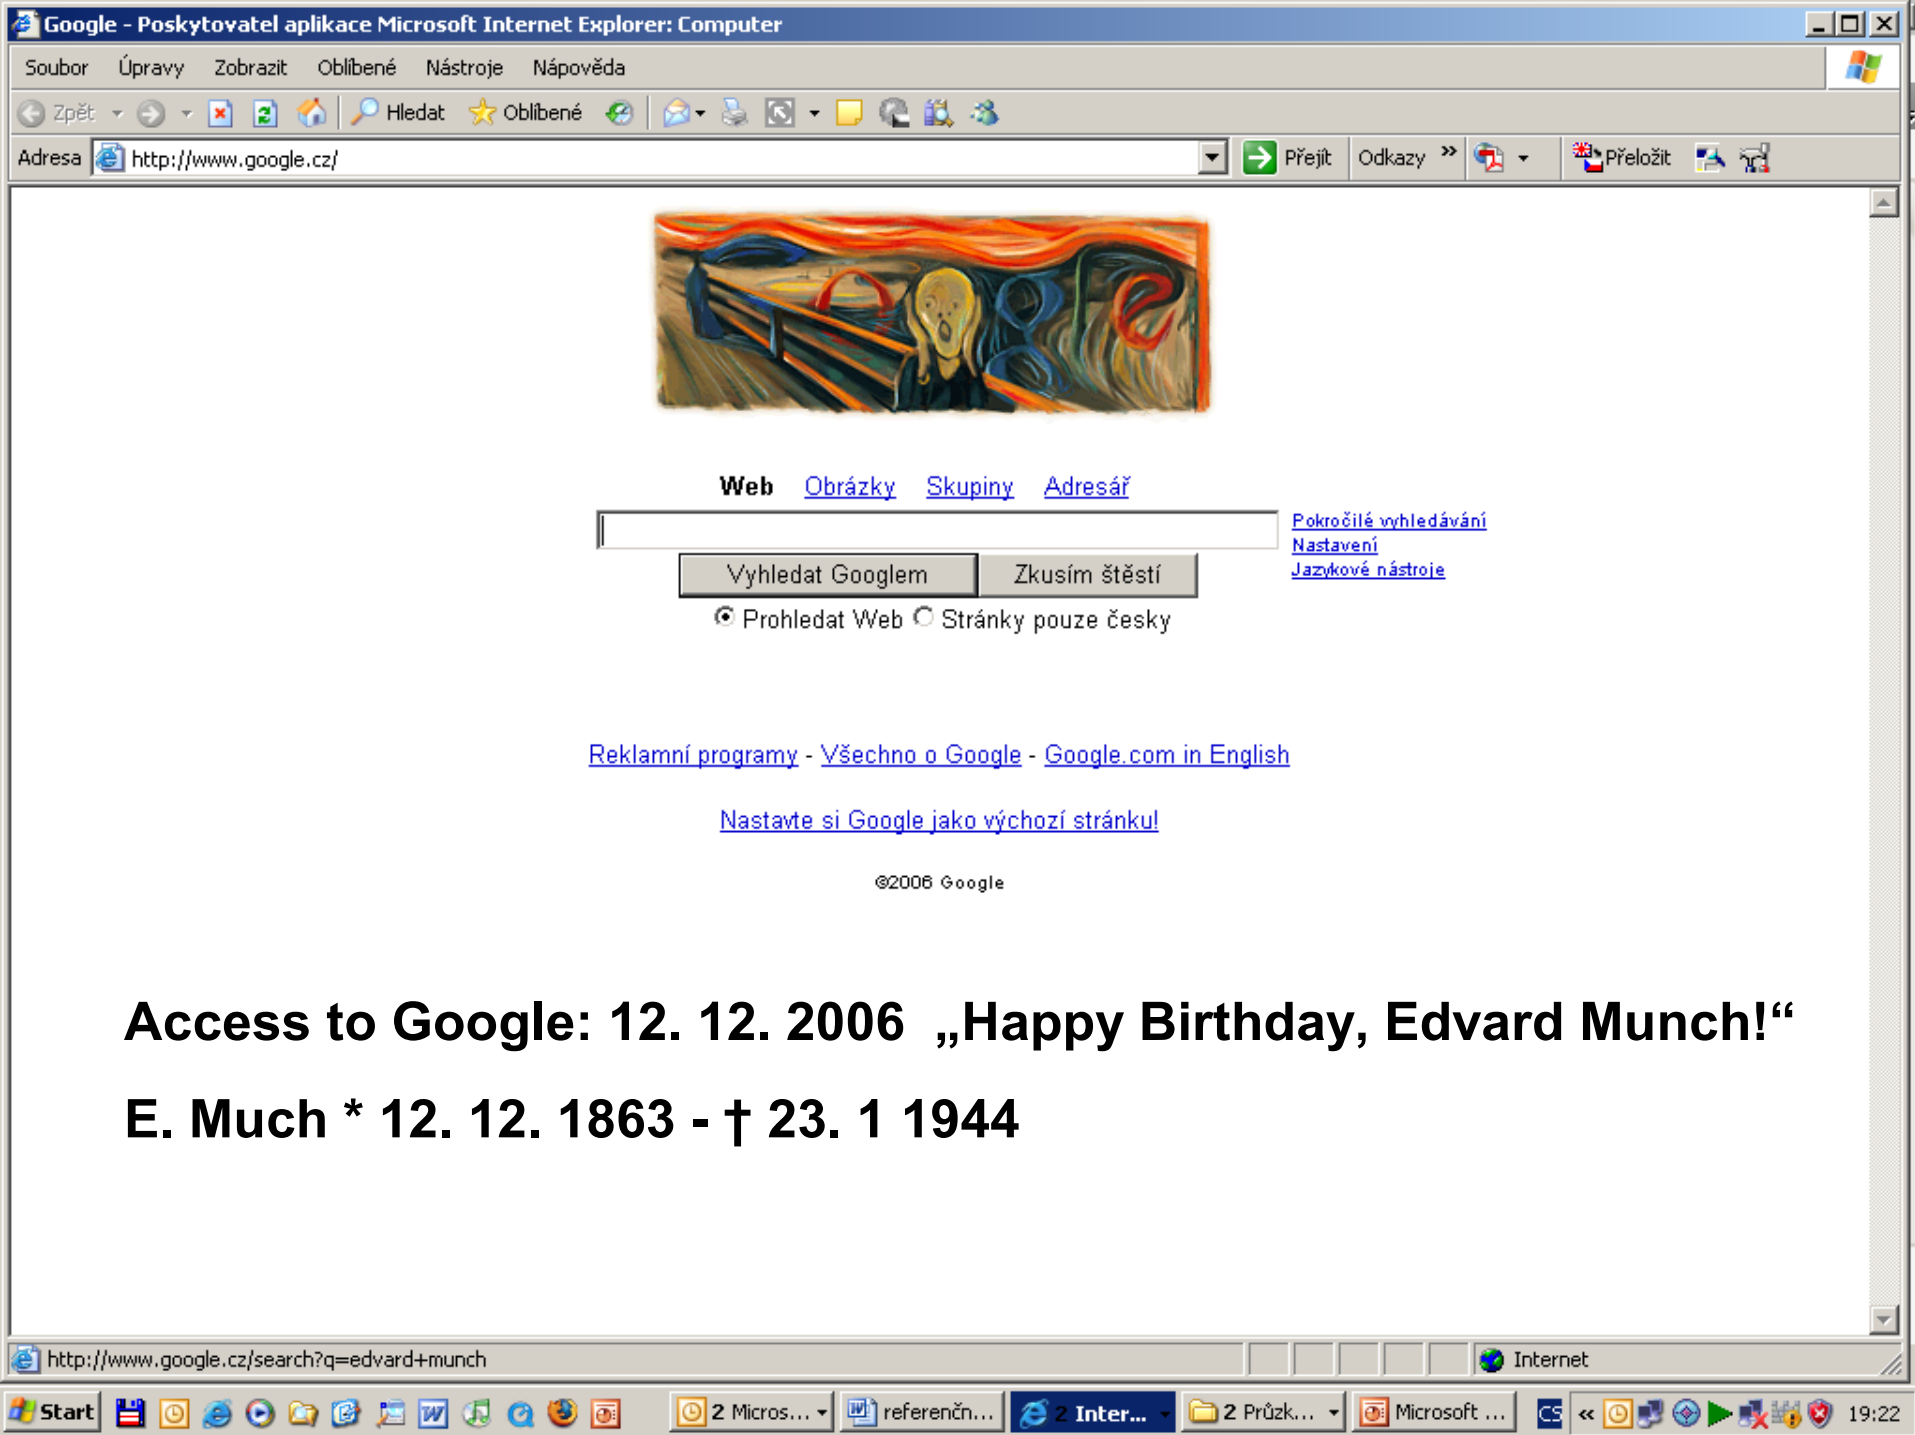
Google - Poskytovatel aplikace Microsoft Internet Explorer: Computer

Soubor Úpravy Zobrazit Oblíbené Nástroje Nápověda

Zpět Hledat Oblíbené

Adresa http://www.google.cz/ Přejít Odkazy » Přeložit

Web Obrázky Skupiny Adresář

Pokročilé vyhledávání
Nastavení
Jazykové nástroje

Vyhledat Googlem Zkusím štěstí

Prohledat Web Stránky pouze česky

Reklamní programy - Všechno o Google - Google.com in English

Nastavte si Google jako výchozí stránku!

©2006 Google

Access to Google: 12. 12. 2006 „Happy Birthday, Edvard Munch!“

E. Much * 12. 12. 1863 - † 23. 1 1944

http://www.google.cz/search?q=edvard+munch Internet

Start 2 Micros... referenčn... 2 Inter... 2 Průzk... Microsoft ... CS « 19:22